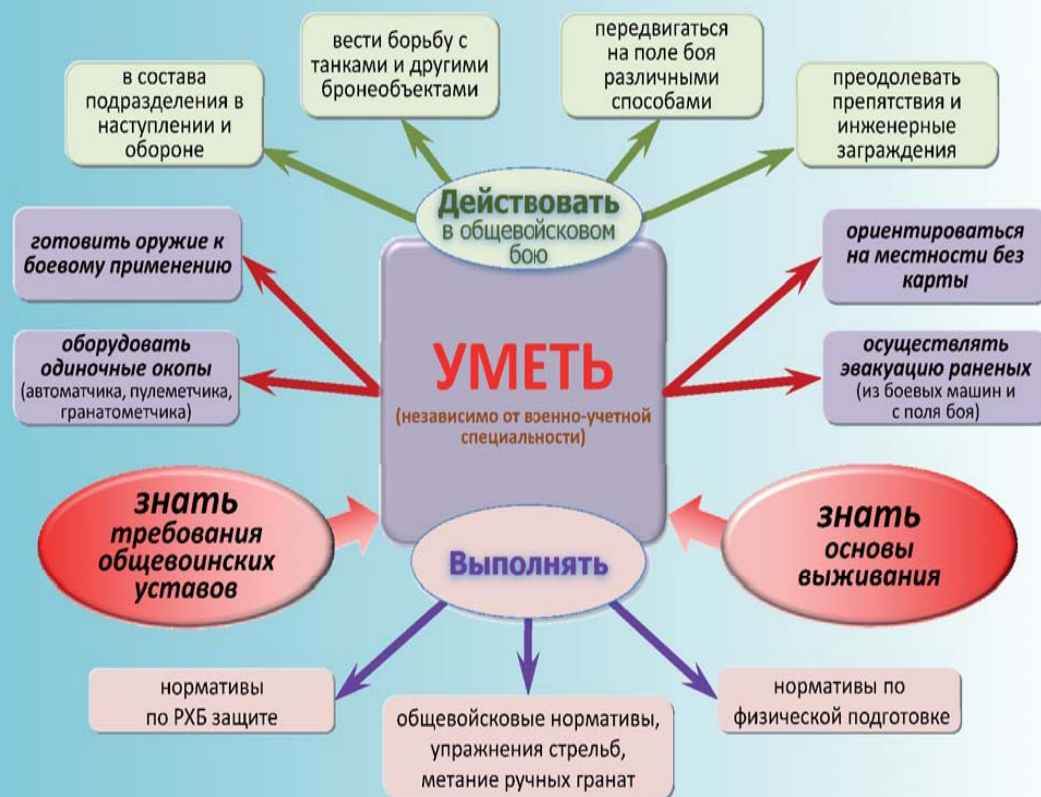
в составе подразделения в наступлении и обороне

вести борьбу с танками и другими бронеобъектами

передвигаться на поле боя различными способами

преодолевать препятствия и инженерные заграждения

Действовать в общевойсковом бою

готовить оружие к боевому применению

оборудовать одиночные окопы (автоматчика, пулеметчика, гранатометчика)

ориентироваться на местности без карты

осуществлять эвакуацию раненых (из боевых машин и с поля боя)

УМЕТЬ (независимо от военно-учетной специальности)

знать требования общевоинских уставов

знать основы выживания

Выполнять

нормативы по РХБ защите

общевойсковые нормативы, упражнения стрельб, метание ручных гранат

нормативы по физической подготовке